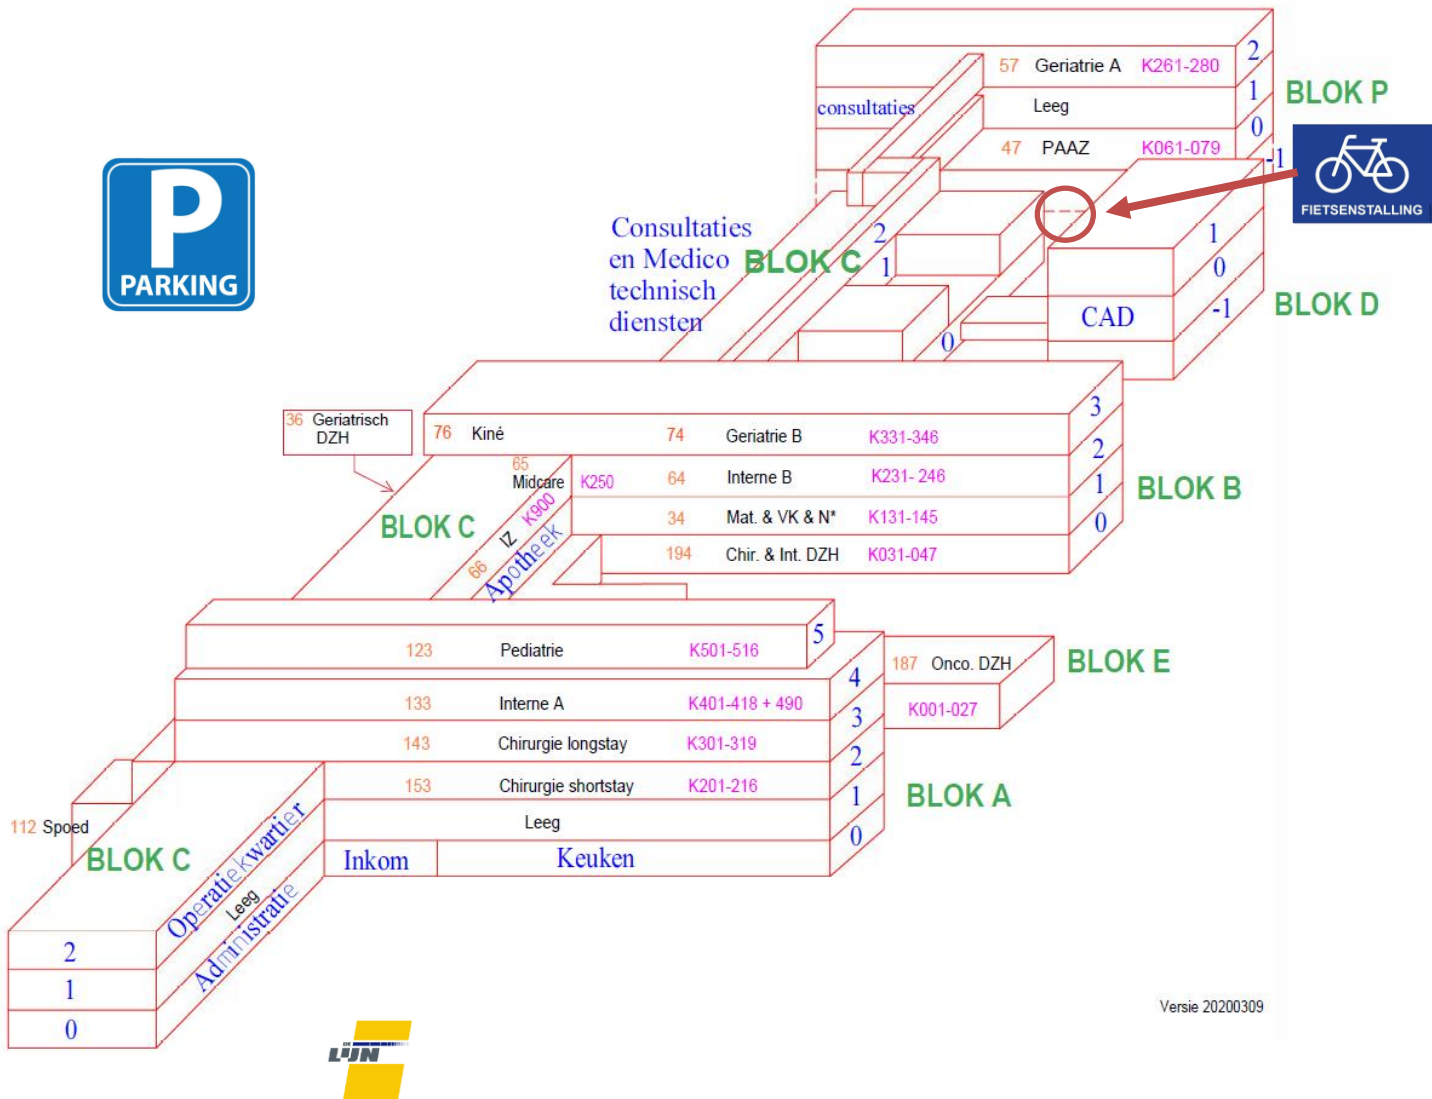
57 Geriatrie A K261-280
2
consultaties
Leeg
1
BLOK P
0
47 PAAZ K061-079
-1
FIETSENSTALLING

PARKING

Consultaties en Medico technisch diensten
BLOK C
2
1
0
1
0
CAD
-1
BLOK D

3
36 Geriatrisch DZH
76 Kiné
74 Geriatrie B K331-346
2
65 Midcare K250
64 Interne B K231- 246
1
BLOK B
BLOK C
IZ K900
34 Mat. & VK & N* K131-145
0
66 Apotheek
194 Chir. & Int. DZH K031-047

5
123 Pediatrie K501-516
187 Onco. DZH
BLOK E
4
133 Interne A K401-418 + 490
K001-027
3
143 Chirurgie longstay K301-319
2
153 Chirurgie shortstay K201-216
1
BLOK A
112 Spoed
Leeg
0
BLOK C
Inkom
Keuken
Operatiekwartier
Leeg
Administratie
2
1
0

Versie 20200309
LIJN